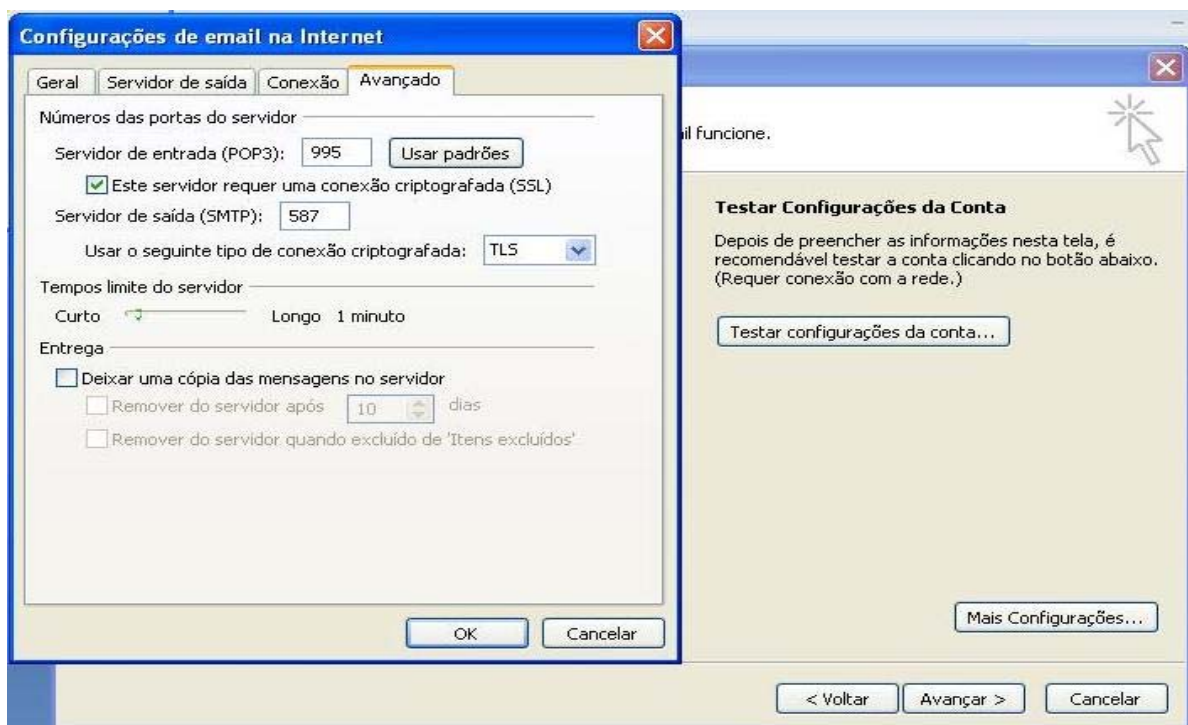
Configurações de email na Internet

Geral | Servidor de saída | Conexão | Avançado

Números das portas do servidor

Servidor de entrada (POP3): 995 Usar padrões

Este servidor requer uma conexão criptografada (SSL)

Servidor de saída (SMTP): 587

Usar o seguinte tipo de conexão criptografada: TLS

Tempos limite do servidor

Curto Longo 1 minuto

Entrega

Deixar uma cópia das mensagens no servidor

Remover do servidor após 10 dias

Remover do servidor quando excluído de 'Itens excluídos'

OK Cancelar

il funcione.

Testar Configurações da Conta

Depois de preencher as informações nesta tela, é recomendável testar a conta clicando no botão abaixo. (Requer conexão com a rede.)

Testar configurações da conta...

Mais Configurações...

< Voltar Avançar > Cancelar